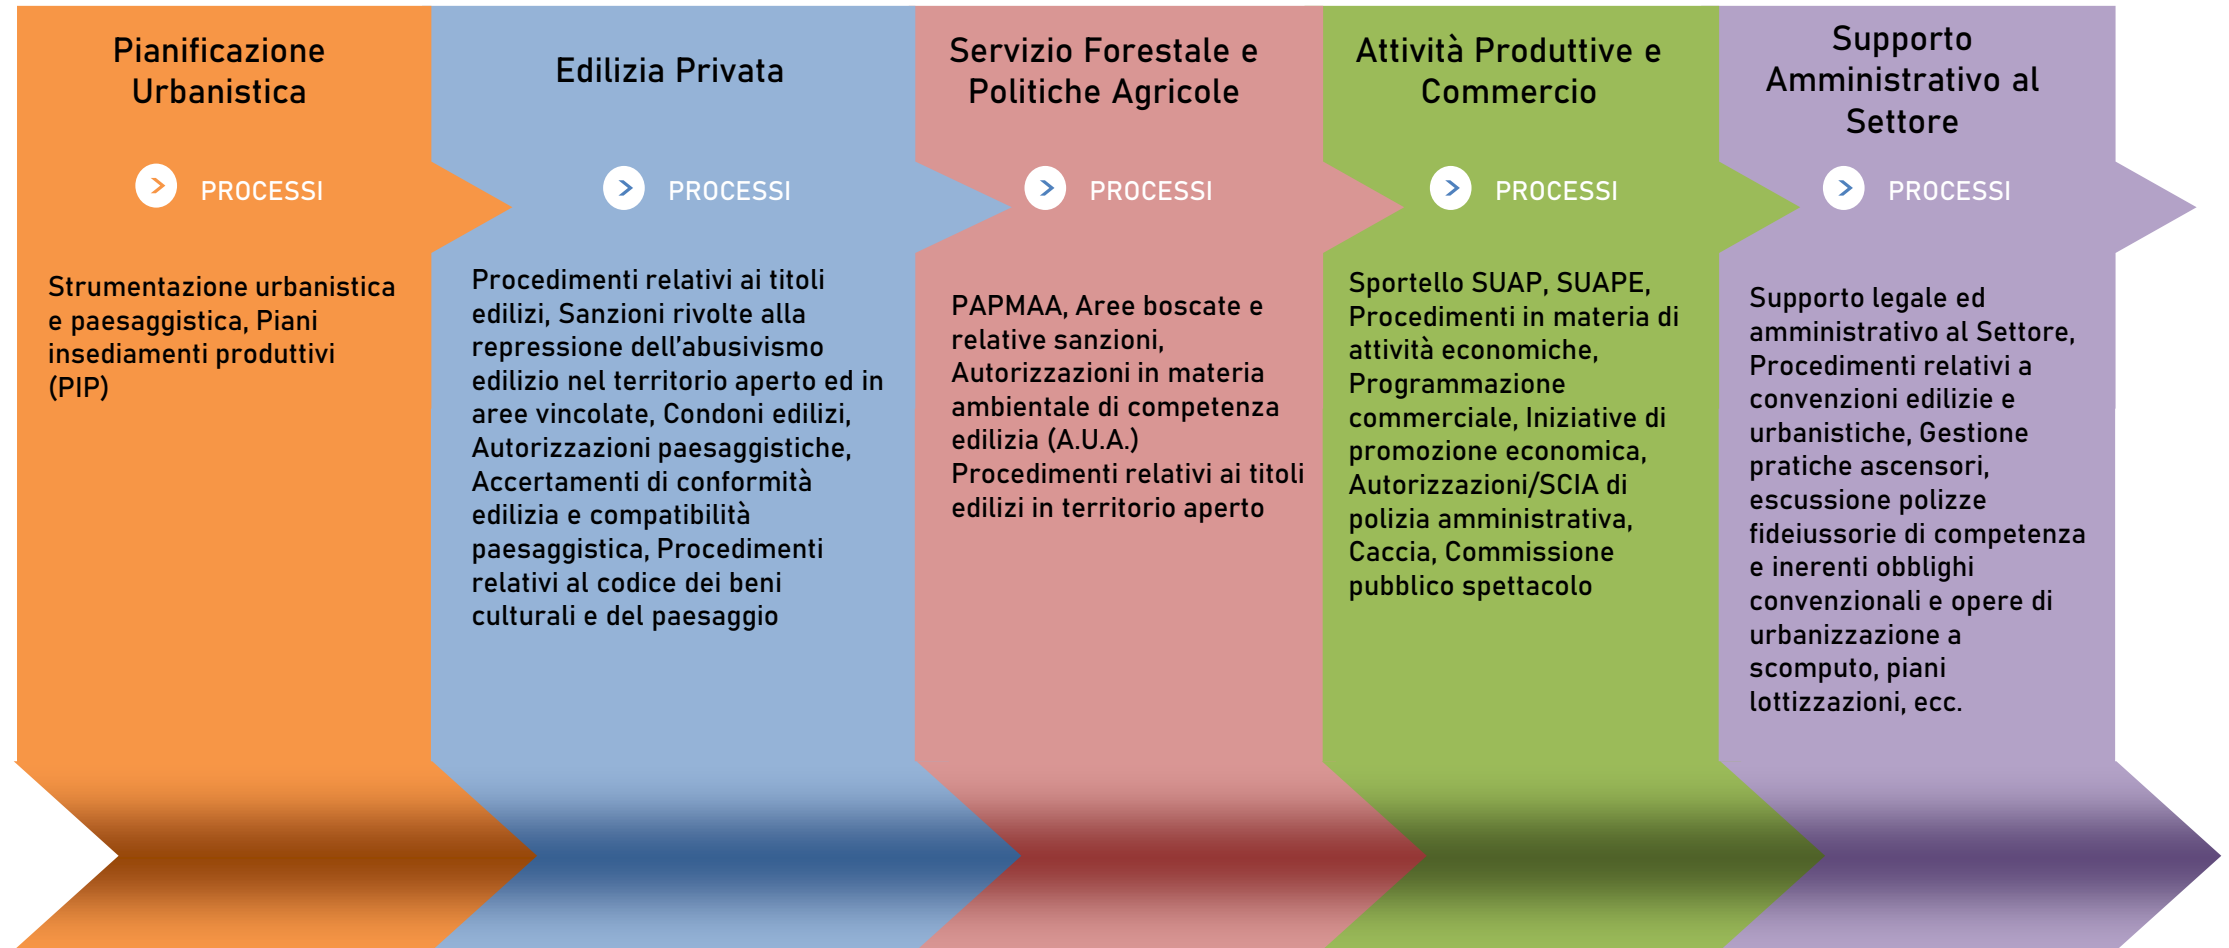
Pianificazione Urbanistica

PROCESSI

Strumentazione urbanistica e paesaggistica, Piani insediamenti produttivi (PIP)

Edilizia Privata

PROCESSI

Procedimenti relativi ai titoli edilizi, Sanzioni rivolte alla repressione dell'abusivismo edilizio nel territorio aperto ed in aree vincolate, Condoni edilizi, Autorizzazioni paesaggistiche, Accertamenti di conformità edilizia e compatibilità paesaggistica, Procedimenti relativi al codice dei beni culturali e del paesaggio

Servizio Forestale e Politiche Agricole

PROCESSI

PAPMAA, Aree boscate e relative sanzioni, Autorizzazioni in materia ambientale di competenza edilizia (A.U.A.) Procedimenti relativi ai titoli edilizi in territorio aperto

Attività Produttive e Commercio

PROCESSI

Sportello SUAP, SUAPE, Procedimenti in materia di attività economiche, Programmazione commerciale, Iniziative di promozione economica, Autorizzazioni/SCIA di polizia amministrativa, Caccia, Commissione pubblico spettacolo

Supporto Amministrativo al Settore

PROCESSI

Supporto legale ed amministrativo al Settore, Procedimenti relativi a convenzioni edilizie e urbanistiche, Gestione pratiche ascensori, escussione polizze fideiussorie di competenza e inerenti obblighi convenzionali e opere di urbanizzazione a scomputo, piani lottizzazioni, ecc.